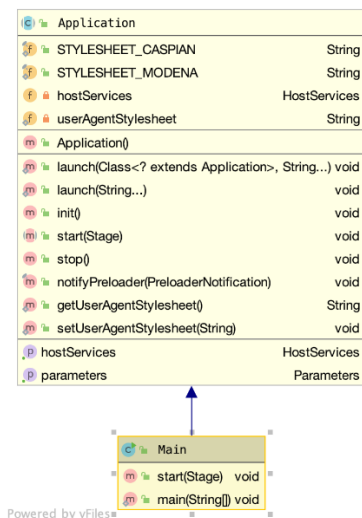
Application

STYLESHEET_CASPIAN String
STYLESHEET_MODENA String
hostServices HostServices
userAgentStylesheet String

Application()

launch(Class<? extends Application>, String...) void
launch(String...) void
init() void
start(Stage) void
stop() void
notifyPreloader(PreloaderNotification) void
getUserAgentStylesheet() String
setUserAgentStylesheet(String) void

hostServices HostServices
parameters Parameters

Main

start(Stage) void
main(String[]) void

Powered by yFiles